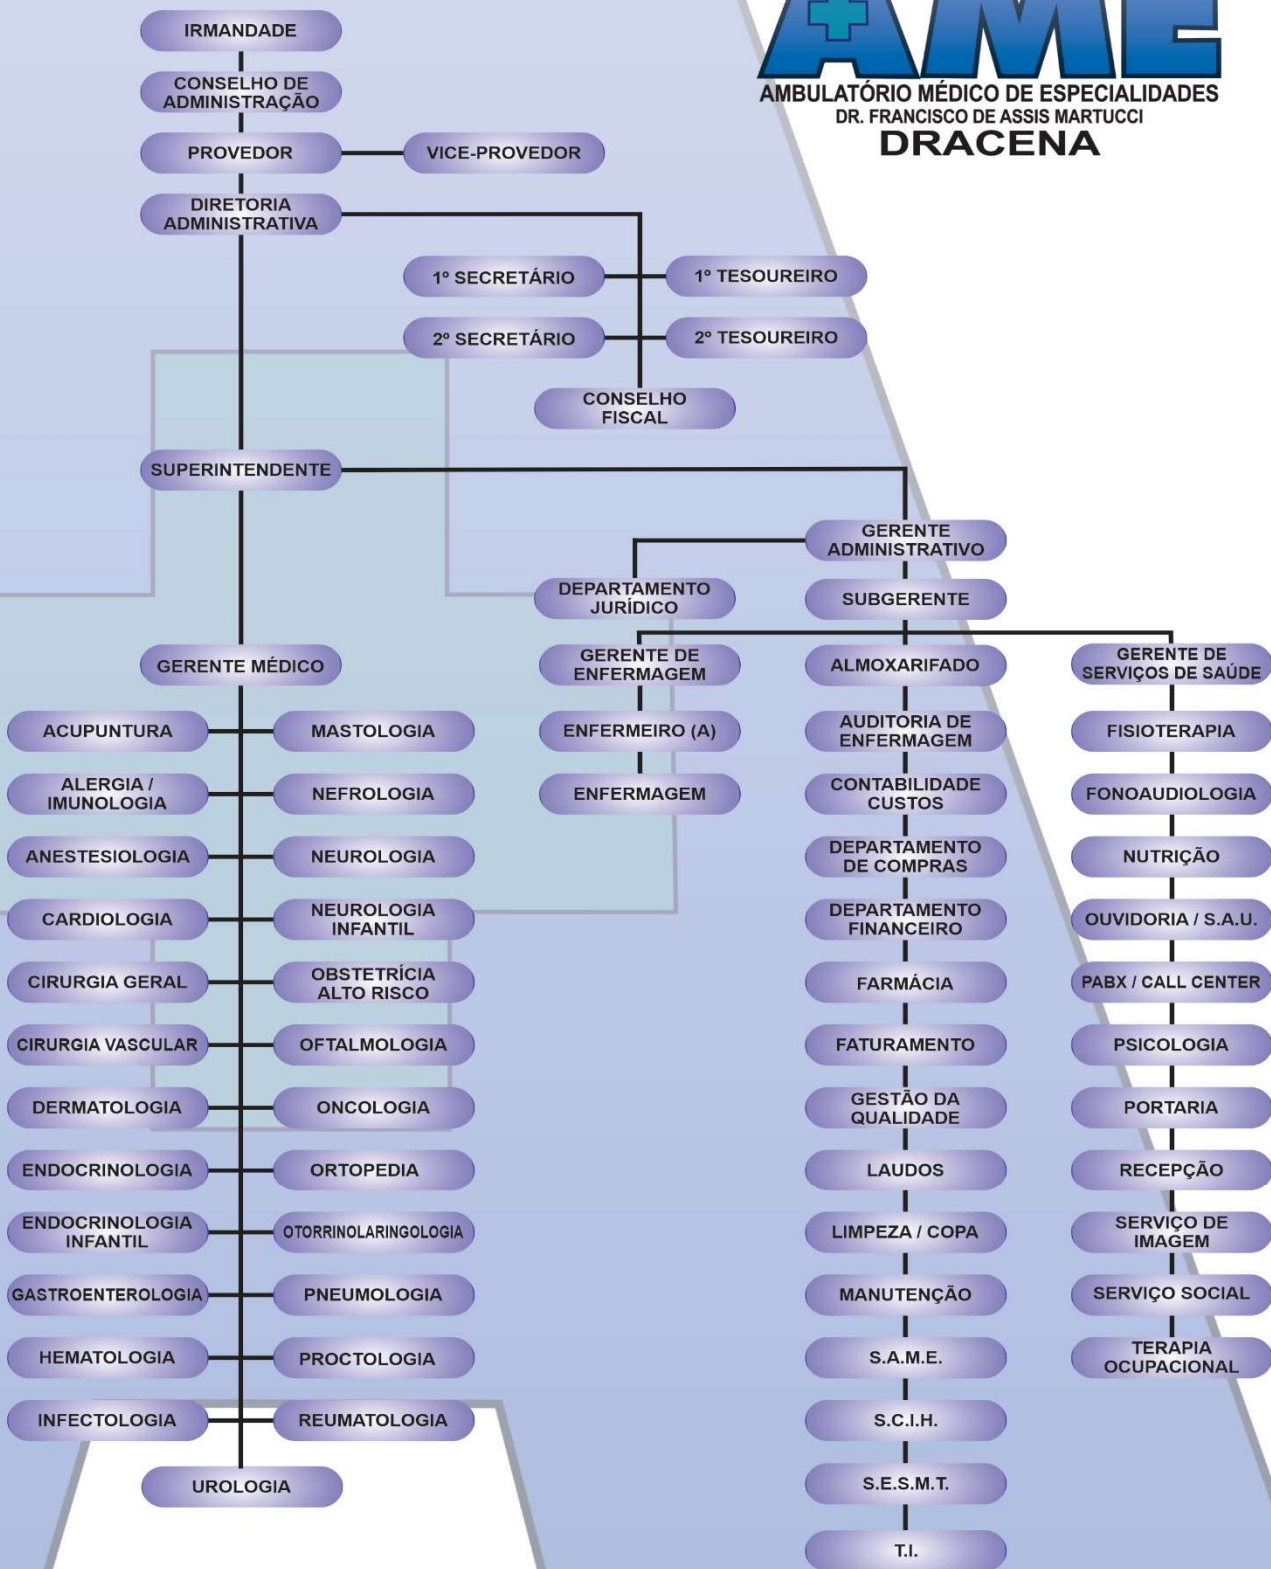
AME
AMBULATÓRIO MÉDICO DE ESPECIALIDADES
DR. FRANCISCO DE ASSIS MARTUCCI
DRACENA

IRMANDADE
CONSELHO DE ADMINISTRAÇÃO
PROVEDOR
VICE-PROVEDOR
DIRETORIA ADMINISTRATIVA
1º SECRETÁRIO
1º TESOUREIRO
2º SECRETÁRIO
2º TESOUREIRO
CONSELHO FISCAL
SUPERINTENDENTE
GERENTE ADMINISTRATIVO
DEPARTAMENTO JURÍDICO
SUBGERENTE
GERENTE MÉDICO

ACUPUNTURA
ALERGIA / IMUNOLOGIA
ANESTESIOLOGIA
CARDIOLOGIA
CIRURGIA GERAL
CIRURGIA VASCULAR
DERMATOLOGIA
ENDOCRINOLOGIA
ENDOCRINOLOGIA INFANTIL
GASTROENTEROLOGIA
HEMATOLOGIA
INFECTOLOGIA
UROLOGIA

MASTOLOGIA
NEFROLOGIA
NEUROLOGIA
NEUROLOGIA INFANTIL
OBSTETRÍCIA ALTO RISCO
OFTALMOLOGIA
ONCOLOGIA
ORTOPEDIA
OTORRINOLARINGOLOGIA
PNEUMOLOGIA
PROCTOLOGIA
REUMATOLOGIA

GERENTE DE ENFERMAGEM
ENFERMEIRO (A)
ENFERMAGEM

ALMOXARIFADO
AUDITORIA DE ENFERMAGEM
CONTABILIDADE CUSTOS
DEPARTAMENTO DE COMPRAS
DEPARTAMENTO FINANCEIRO
FARMÁCIA
FATURAMENTO
GESTÃO DA QUALIDADE
LAUDOS
LIMPEZA / COPA
MANUTENÇÃO
S.A.M.E.
S.C.I.H.
S.E.S.M.T.
T.I.

GERENTE DE SERVIÇOS DE SAÚDE
FISIOTERAPIA
FONOAUDIOLOGIA
NUTRIÇÃO
OUVIDORIA / S.A.U.
PABX / CALL CENTER
PSICOLOGIA
PORTARIA
RECEPÇÃO
SERVIÇO DE IMAGEM
SERVIÇO SOCIAL
TERAPIA OCUPACIONAL